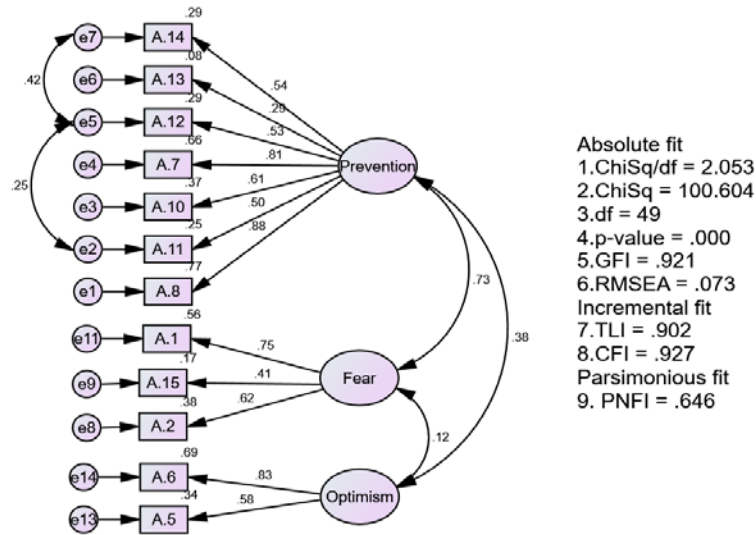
e7 A.14 .29
e6 A.13 .08
e5 A.12 .29
e4 A.7 .66
e3 A.10 .37
e2 A.11 .25
e1 A.8 .77
.42
.25
.54
.29
.53
.81
.61
.50
.88
Prevention
.73
.38
e11 A.1 .56
e9 A.15 .17
e8 A.2 .38
.75
.41
.62
Fear
.12
e14 A.6 .69
e13 A.5 .34
.83
.58
Optimism

Absolute fit
1.ChiSq/df = 2.053
2.ChiSq = 100.604
3.df = 49
4.p-value = .000
5.GFI = .921
6.RMSEA = .073
Incremental fit
7.TLI = .902
8.CFI = .927
Parsimonious fit
9. PNFI = .646